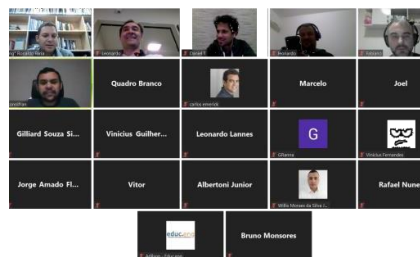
Ricardo Paes
Leonardo
Daniel T
Leonardo
Fabiano
Jonathan
Quadro Branco
carlos eduardo
Marcelo
Joel
Gilliard Souza Si...
Vinicius Guilher...
Leonardo Lannes
G
Gilliard
Vinicius Fernandes
Jorge Amado Fl...
Vitor
Albertoni Junior
Willis Moraes da Silva J...
Rafael Nune
educare
Adilson - Educare
Bruno Monsores